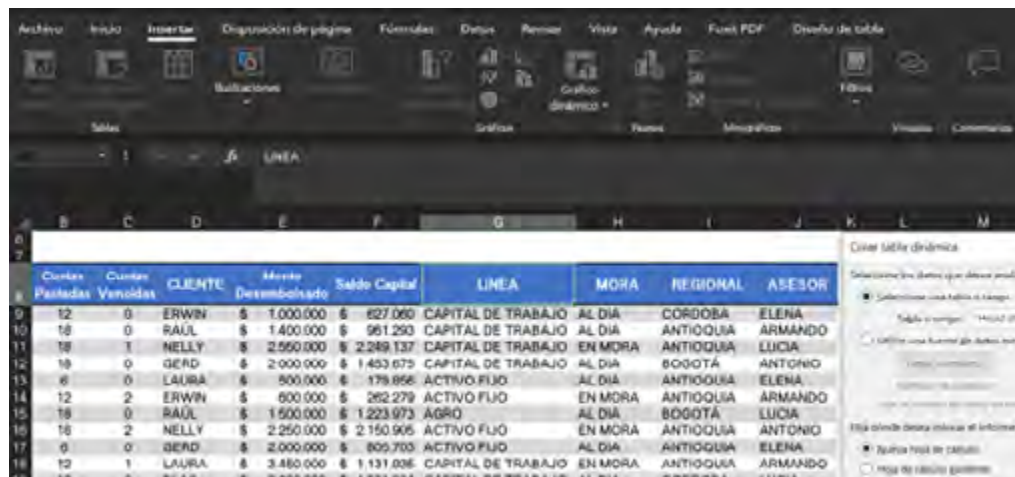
Archivo Inicio Insertar Disposición de página Fórmulas Datos Revisar Vista Ayuda Foxit PDF Diseño de tabla

Tablas Ilustraciones Gráfico dinámico Gráficos Paseos Minigráficos Filtros Vínculos Comentarios

$f_x$ LINEA

| B | C | D | E | F | G | H | I | J |
|---|---|---|---|---|---|---|---|---|
| Cuotas Pactadas | Cuotas Vencidas | CLIENTE | Monto Desembolsado | Saldo Capital | LINEA | MORA | REGIONAL | ASESOR |
| 12 | 0 | ERWIN | $ 1.000.000 | $ 627.060 | CAPITAL DE TRABAJO | AL DIA | CORDOBA | ELENA |
| 18 | 0 | RAÚL | $ 1.400.000 | $ 961.293 | CAPITAL DE TRABAJO | AL DIA | ANTIOQUIA | ARMANDO |
| 18 | 1 | NELLY | $ 2.550.000 | $ 2.249.137 | CAPITAL DE TRABAJO | EN MORA | ANTIOQUIA | LUCIA |
| 18 | 0 | GERD | $ 2.000.000 | $ 1.453.675 | CAPITAL DE TRABAJO | AL DIA | BOGOTÁ | ANTONIO |
| 6 | 0 | LAURA | $ 500.000 | $ 179.856 | ACTIVO FIJO | AL DIA | ANTIOQUIA | ELENA |
| 12 | 2 | ERWIN | $ 600.000 | $ 262.279 | ACTIVO FIJO | EN MORA | ANTIOQUIA | ARMANDO |
| 18 | 0 | RAÚL | $ 1.500.000 | $ 1.223.973 | AGRO | AL DIA | BOGOTÁ | LUCIA |
| 18 | 2 | NELLY | $ 2.250.000 | $ 2.150.906 | ACTIVO FIJO | EN MORA | ANTIOQUIA | ANTONIO |
| 6 | 0 | GERD | $ 2.000.000 | $ 805.703 | ACTIVO FIJO | AL DIA | ANTIOQUIA | ELENA |
| 12 | 1 | LAURA | $ 3.450.000 | $ 1.131.036 | CAPITAL DE TRABAJO | EN MORA | ANTIOQUIA | ARMANDO |

Crear tabla dinámica
Seleccione los datos que desea analizar
Seleccione una tabla o rango
Tabla o rango: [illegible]
Utilice una fuente de datos externa
Elija dónde desea colocar el informe
Nueva hoja de cálculo
Hoja de cálculo existente